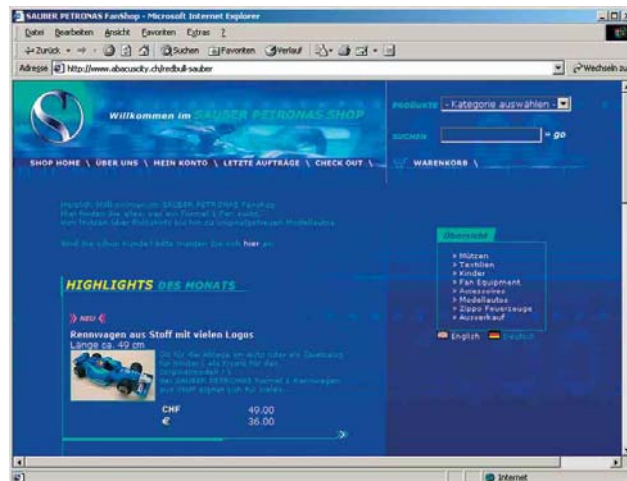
SAUBER PETRONAS FanShop - Microsoft Internet Explorer

Datei Bearbeiten Ansicht Favoriten Extras ?

Zurück Suchen Favoriten Verlauf

Adresse http://www.abacuscity.ch/redbull-sauber

Wechseln zu

Willkommen im SAUBER PETRONAS SHOP

PRODUKTE - Kategorie auswählen -

SUCHEN = go

SHOP HOME \ ÜBER UNS \ MEIN KONTO \ LETZTE AUFTRÄGE \ CHECK OUT \ WARENKORB \

Herzlich Willkommen im SAUBER PETRONAS FanShop. Hier finden Sie alles was ein Formel 1 Fan sucht. Von Mützen über Poloshirts bis hin zu Originalgetreuen Modellautos.

Sind Sie schon Kunde? Bitte melden Sie sich hier an.

Übersicht

» Mützen
» Textilien
» Kinder
» Fan Equipment
» Accessoires
» Modellautos
» Zippo Feuerzeuge
» Ausverkauf

English Deutsch

HIGHLIGHTS DES MONATS

NEU

Rennwagen aus Stoff mit vielen Logos
Länge ca. 49 cm

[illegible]

CHF 49.00
€ 36.00

Internet